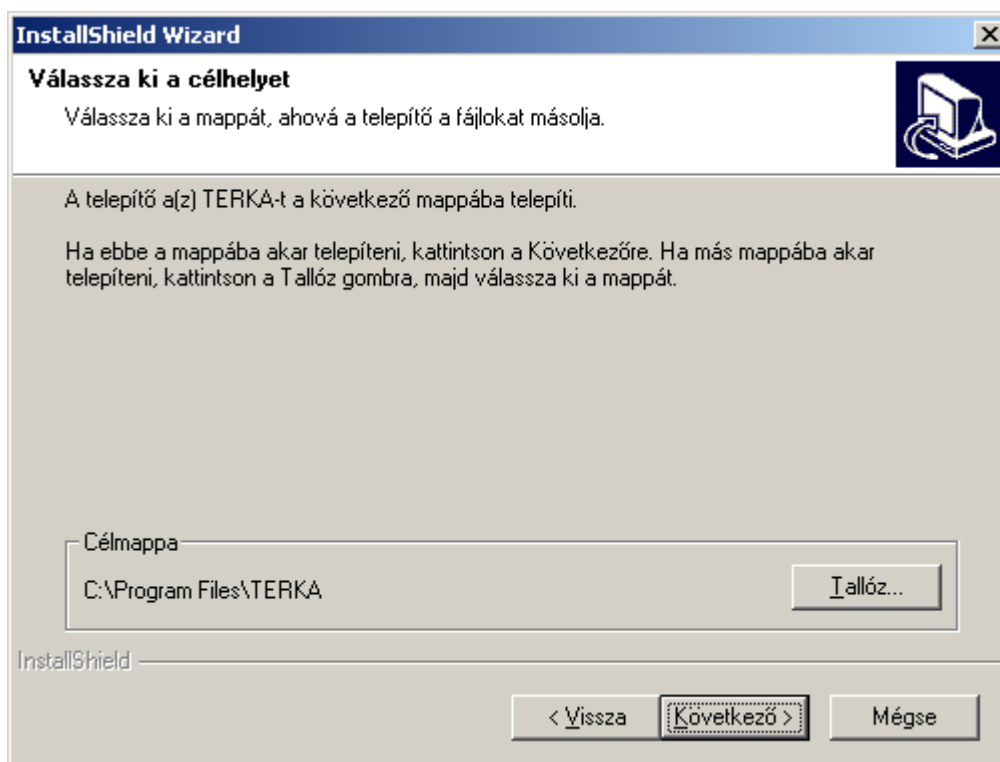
InstallShield Wizard

Válassza ki a célhelyet

Válassza ki a mappát, ahová a telepítő a fájlokat másolja.

A telepítő a(z) TERKA-t a következő mappába telepíti.

Ha ebbe a mappába akar telepíteni, kattintson a Következőre. Ha más mappába akar telepíteni, kattintson a Tallóz gombra, majd válassza ki a mappát.

Célmappa

C:\Program Files\TERKA

Tallóz...

InstallShield

< Vissza

Következő >

Mégse